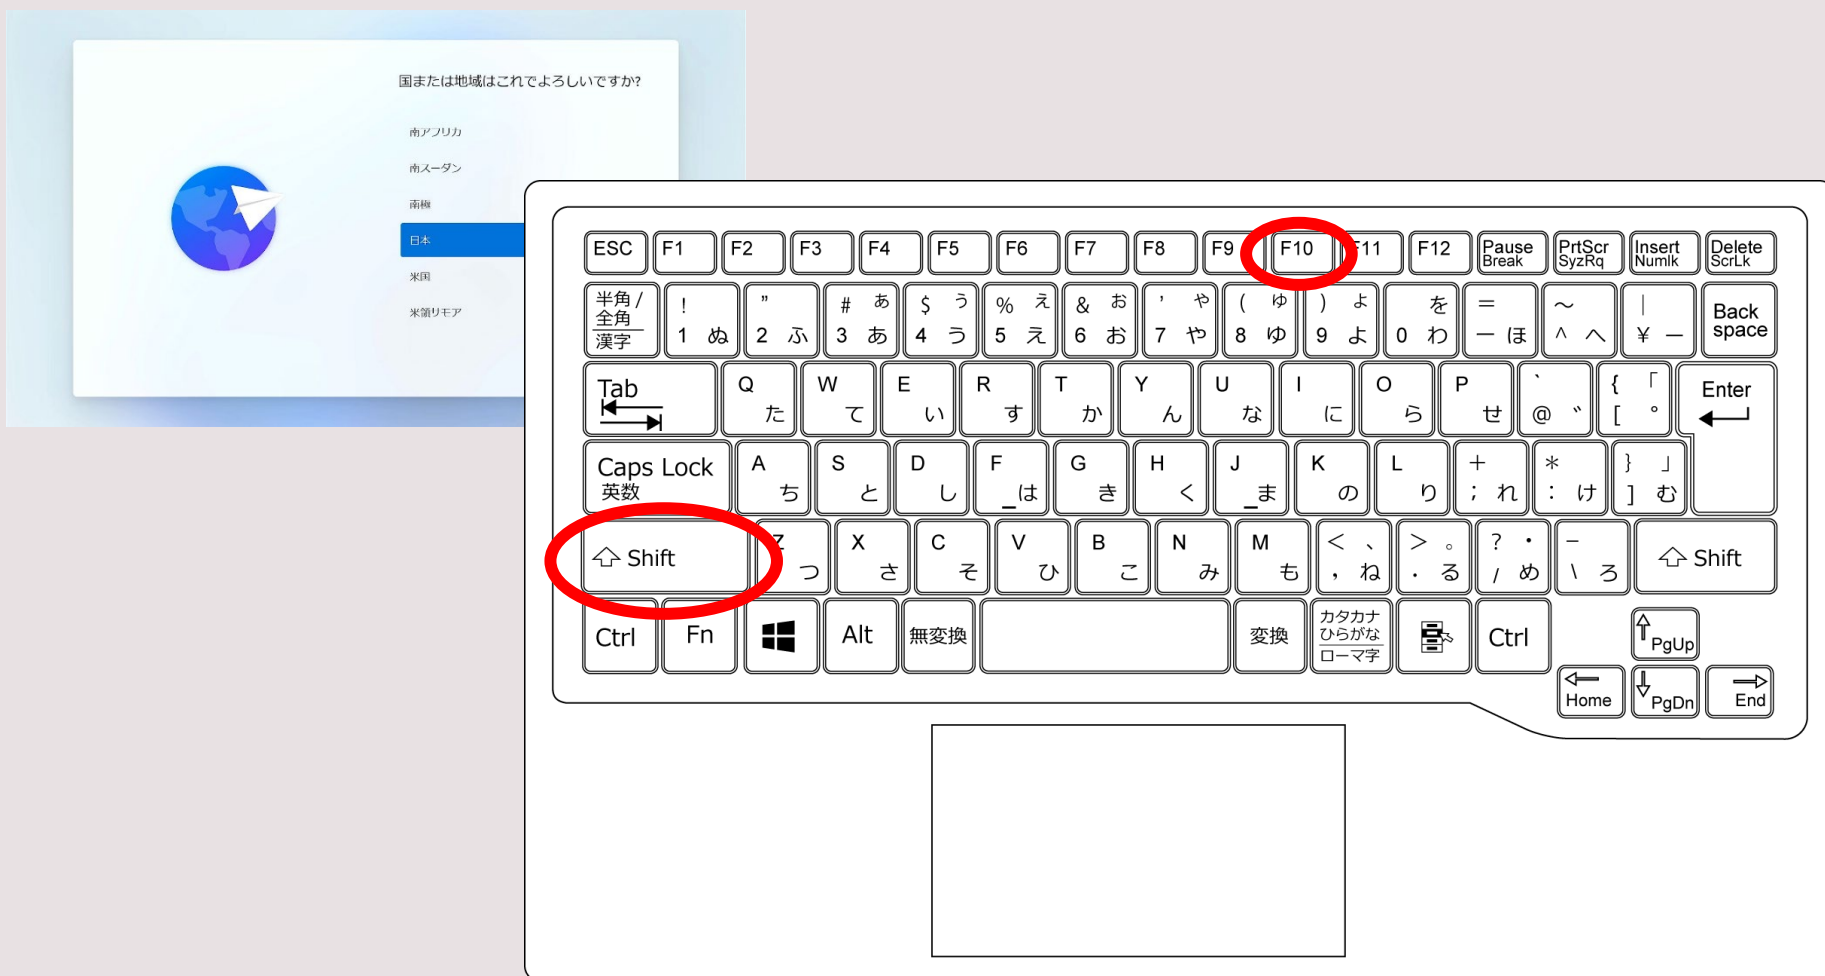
国または地域はこれでよろしいですか?

南アフリカ
南スーダン
南極
日本
米国
米領リモア

ESC F1 F2 F3 F4 F5 F6 F7 F8 F9 F10 F11 F12 Pause Break PrtScr SyzRq Insert Numlk Delete ScrLk

半角/全角 漢字 ! 1 ぬ " 2 ふ # あ 3 あ $ う 4 う % え 5 え & お 6 お ' や 7 や ( ゆ 8 ゆ ) よ 9 よ を 0 わ = ー ほ ~ ^ へ | ¥ ー Back space

Tab Q た W て E い R す T か Y ん U な I に O ら P せ ` @ ゛ { 「 [ ゜ Enter

Caps Lock 英数 A ち S と D し F _ は G き H く J _ ま K の L り + ; れ * : け } 」 ] む

Shift Z つ X さ C そ V ひ B こ N み M も < 、 , ね > 。 . る ? ・ / め _ \ ろ Shift

Ctrl Fn Alt 無変換 変換 カタカナ ひらがな ローマ字 Ctrl PgUp

Home PgDn End